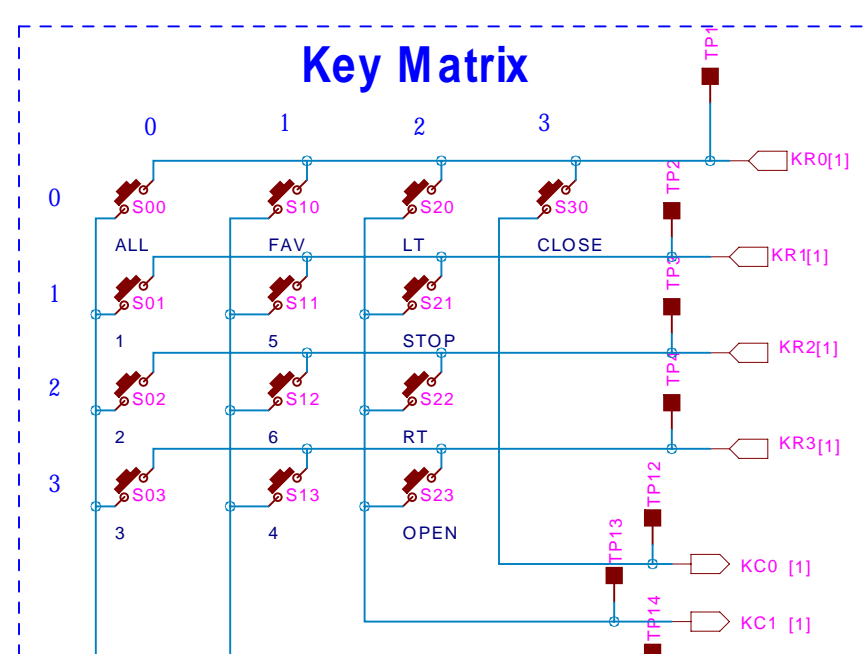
Key Matrix

TP1

0 1 2 3

KR0[1]

0

S00 S10 S20 S30

TP2

ALL FAV LT CLOSE

KR1[1]

TP3

1

S01 S11 S21

1 5 STOP

KR2[1]

TP4

2

S02 S12 S22

2 6 RT

KR3[1]

TP12

3

S03 S13 S23

3 4 OPEN

TP13

KC0 [1]

TP14

KC1 [1]